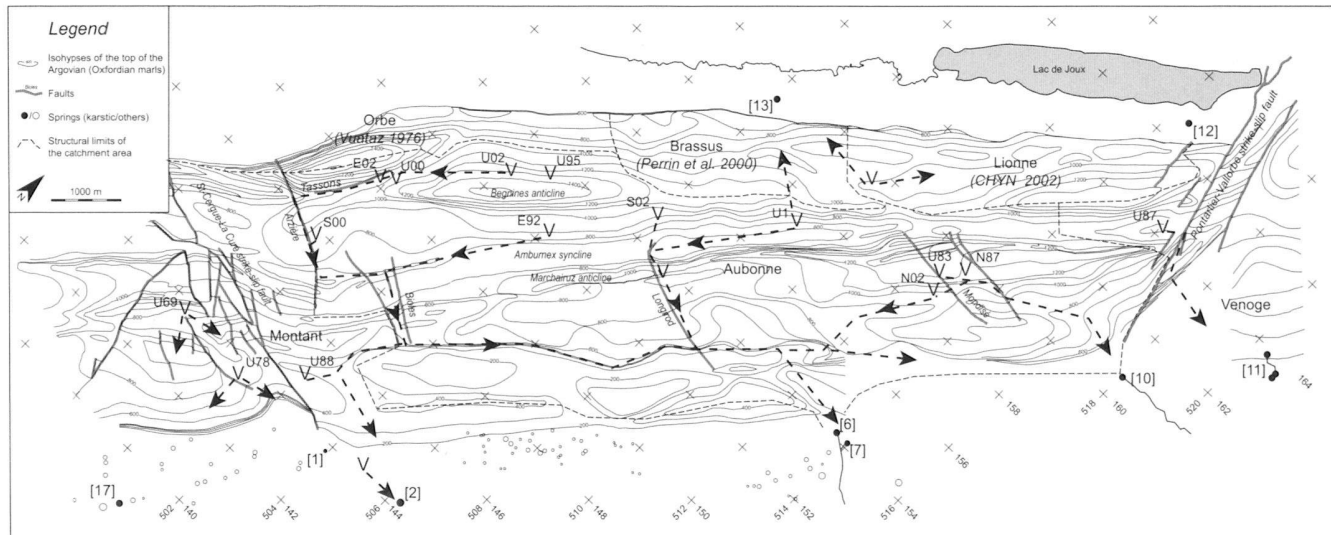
Legend

Isohypses of the top of the Argovian (Oxfordian marls)

Faults

Springs (karstic/others)

Structural limits of the catchment area

N

1000 m

Lac de Joux

[13]

[12]

Orbe
(Vuataz 1976)

Brassus
(Perrin et al. 2000)

Lionne
(CHYN 2002)

E02

U00

U02

U95

Tassons

Begnines anticline

S02

U1

U87

Pontarlier-Vallorbe strike slip fault

St-Cergue-La Cure strike slip fault

Arzière

S00

E92

Ambumex syncline

Marchairuz anticline

Aubonne

U83

N87

N02

Mollendruz

Bottes

Longirod

U69

Montant

Venoge

U78

U88

[10]

[11]

[6]

[7]

[1]

[2]

[17]

502 140

504 142

506 144

508 146

510 148

512 150

514 152

516 154

156

158

518 160

520 162

164